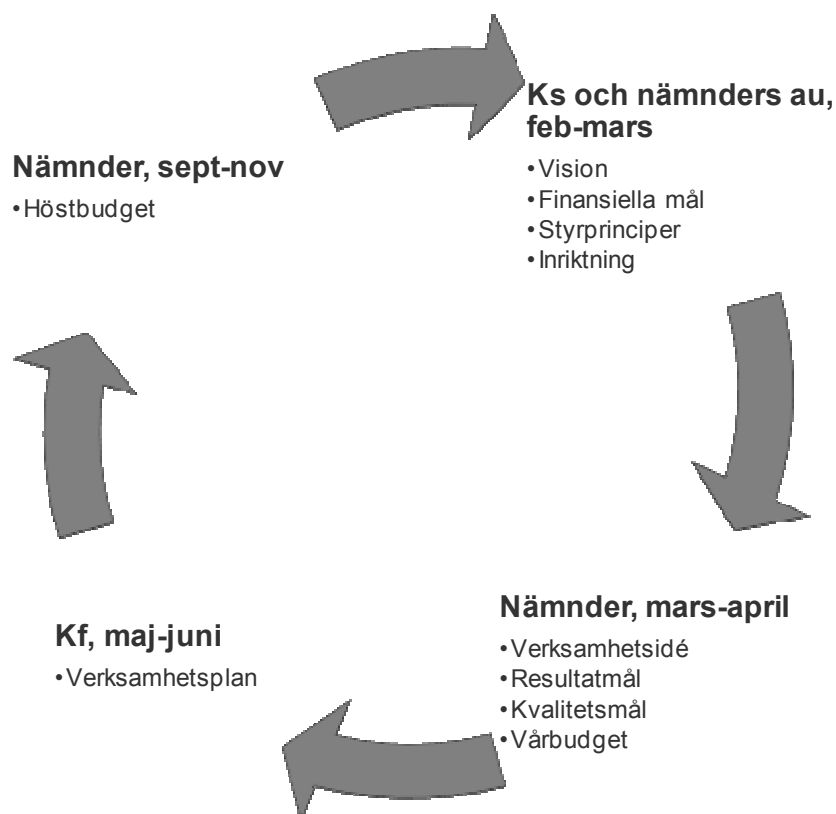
Ks och nämnders au, feb-mars

- Vision
- Finansiella mål
- Styrprinciper
- Inriktning

Nämnder, mars-april

- Verksamhetsidé
- Resultatmål
- Kvalitetsmål
- Vårbudget

Kf, maj-juni

- Verksamhetsplan

Nämnder, sept-nov

- Höstbudget